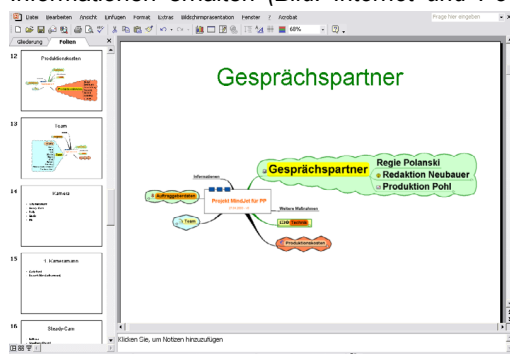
Informationen erhalten (Bild: Internet und Po

Datei Bearbeiten Ansicht Einfügen Format Extras Bildschirmpräsentation Fenster ? Acrobat

Frage hier eingeben

68%

Gliederung Folien

12

Produktionskosten

13

Team

14

Kamera

15

1. Kameramann

16

Stock-Cam

Gesprächspartner

Informationen

Auftraggeberdaten

Team

Projekt MindList für PP

Weitere Maßnahmen

Technik

Produktionskosten

Gesprächspartner

Regie Polanski

Redaktion Neubauer

Produktion Pohl

Klicken Sie, um Notizen hinzuzufügen